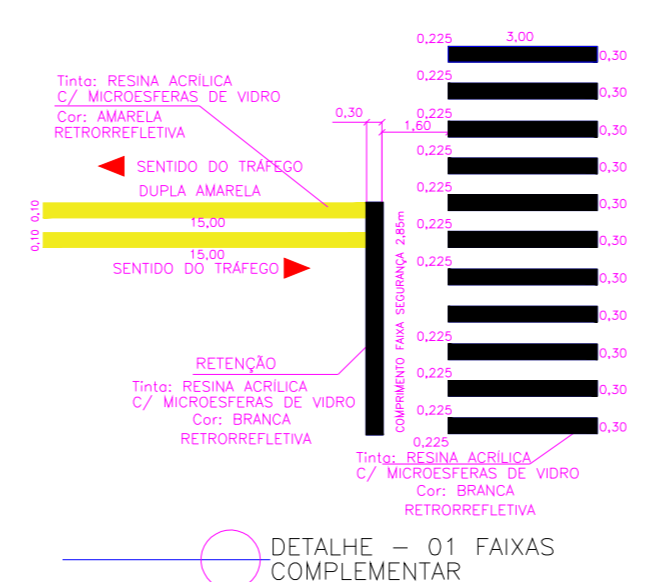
Tinta: RESINA ACRÍLICA
C/ MICROESFERAS DE VIDRO
Cor: AMARELA
RETRORREFLETIVA

SENTIDO DO TRÁFEGO
DUPLA AMARELA

0,10 0,10
0,10 0,10

15,00
15,00
SENTIDO DO TRÁFEGO

0,30
1,60

COMPRIMENTO FAIXA SEGURANÇA 2,85m

RETENÇÃO
Tinta: RESINA ACRÍLICA
C/ MICROESFERAS DE VIDRO
Cor: BRANCA
RETRORREFLETIVA

0,225
3,00
0,30
0,225
0,30
0,225
0,30
0,225
0,30
0,225
0,30
0,225
0,30
0,225
0,30
0,30
0,225
0,30
0,225
0,30
0,225
0,30
0,225

Tinta: RESINA ACRÍLICA
C/ MICROESFERAS DE VIDRO
Cor: BRANCA
RETRORREFLETIVA

DETALHE – 01 FAIXAS
COMPLEMENTAR